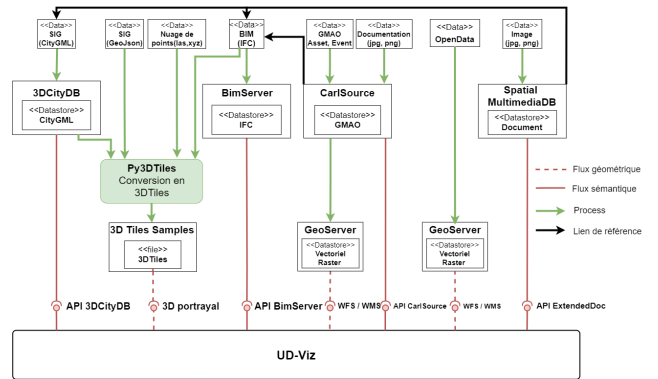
<<Data>>
SIG
(CityGML)

<<Data>>
SIG
(GeoJson)

<<Data>>
Nuage de points(las,xyz)

<<Data>>
BIM
(IFC)

<<Data>>
GMAO
Asset, Event

<<Data>>
Documentation
(jpg, png)

<<Data>>
OpenData

<<Data>>
Image
(jpg, png)

3DCityDB
<<Datastore>>
CityGML

BimServer
<<Datastore>>
IFC

CarlSource
<<Datastore>>
GMAO

Spatial MultimediaDB
<<Datastore>>
Document

Py3DTiles
Conversion en 3DTiles

3D Tiles Samples
<<file>>
3DTiles

GeoServer
<<Datastore>>
Vectoriel
Raster

GeoServer
<<Datastore>>
Vectoriel
Raster

Flux géométrique
Flux sémantique
Process
Lien de référence

API 3DCityDB
3D portrayal
API BimServer
WFS / WMS
API CarlSource
WFS / WMS
API ExtendedDoc

UD-Viz